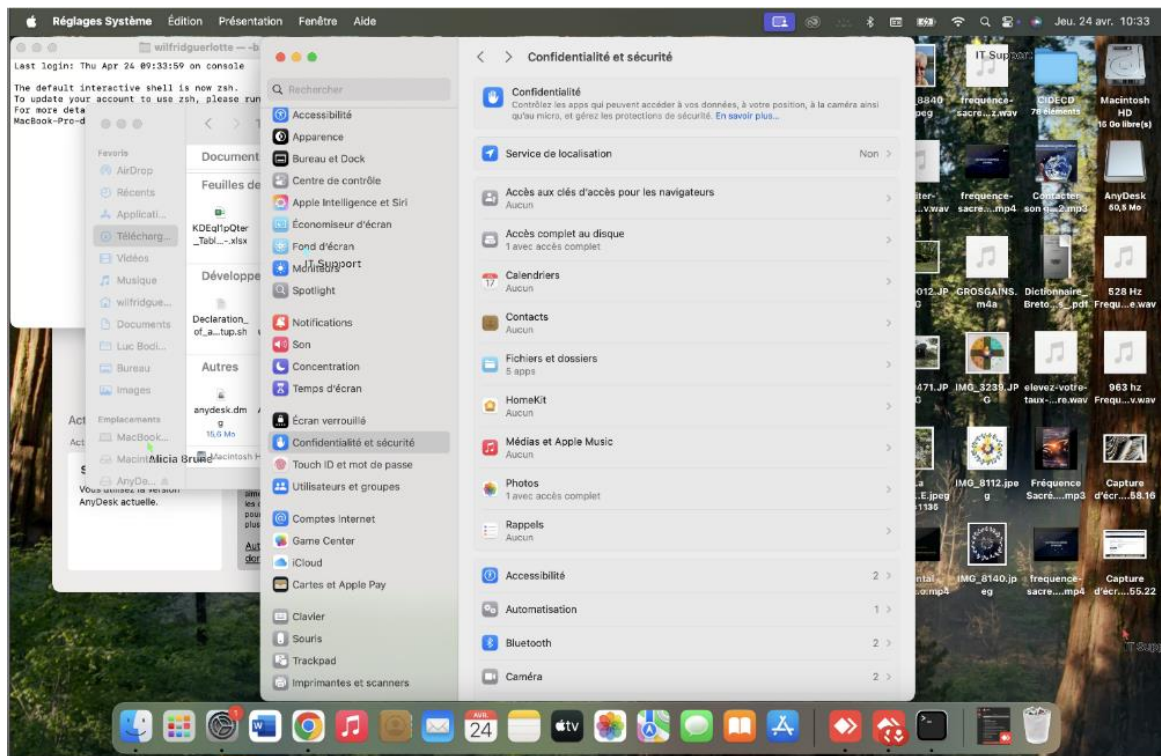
Réglages Système Édition Présentation Fenêtre Aide

Jeu. 24 avr. 10:33

wilfridguerlotte — -b

Last login: Thu Apr 24 09:33:59 on console

The default interactive shell is now zsh.
To update your account to use zsh, please run
For more deta
MacBook-Pro-d

Favoris
AirDrop
Récents
Applicati...
Télécharg...
Vidéos
Musique
wilfridgue...
Documents
Luc Bodi...
Bureau
Images
Emplacements
MacBook...
Macint
AnyDe...

Document
Feuilles de
KDEql1pQter_Tabl...-.xlsx
Développe
Declaration_of_a...tup.sh
Autres
anydesk.dmg
15,6 Mo
Macintosh H

Alicia Brune

Vous utilisez la version AnyDesk actuelle.

Act
Act

Rechercher
Accessibilité
Apparence
Bureau et Dock
Centre de contrôle
Apple Intelligence et Siri
Économiseur d'écran
Fond d'écran
Moniteurs
IT Support
Spotlight
Notifications
Son
Concentration
Temps d'écran
Écran verrouillé
Confidentialité et sécurité
Touch ID et mot de passe
Utilisateurs et groupes
Comptes Internet
Game Center
iCloud
Cartes et Apple Pay
Clavier
Souris
Trackpad
Imprimantes et scanners

Confidentialité et sécurité

Confidentialité
Contrôlez les apps qui peuvent accéder à vos données, à votre position, à la caméra ainsi qu'au micro, et gérez les protections de sécurité. En savoir plus...

Service de localisation Non

Accès aux clés d'accès pour les navigateurs
Aucun

Accès complet au disque
1 avec accès complet

Calendriers
Aucun

Contacts
Aucun

Fichiers et dossiers
5 apps

HomeKit
Aucun

Médias et Apple Music
Aucun

Photos
1 avec accès complet

Rappels
Aucun

Accessibilité 2

Automatisation 1

Bluetooth 2

Caméra 2

IT Support
8840 peg
frequence-sacre...2.wav
CIDECD 78 éléments
Macintosh HD 15 Go libre(s)
frequence-sacre....mp4
Contacter son ...2.mp3
AnyDesk 60,5 Mo
012.JPG
GROSGAINS.m4a
Dictionnaire_Breto...6_.pdf
528 Hz Frequ...e.wav
471.JPG
IMG_3239.JPG
elevez-votre-taux-...re.wav
963 hz Frequ...v.wav
IMG_8112.jpeg
Fréquence Sacré....mp3
Capture d'écr....58.16
IMG_8140.jpeg
frequence-sacre....mp4
Capture d'écr....55.22
IT Supp

AVR.
24